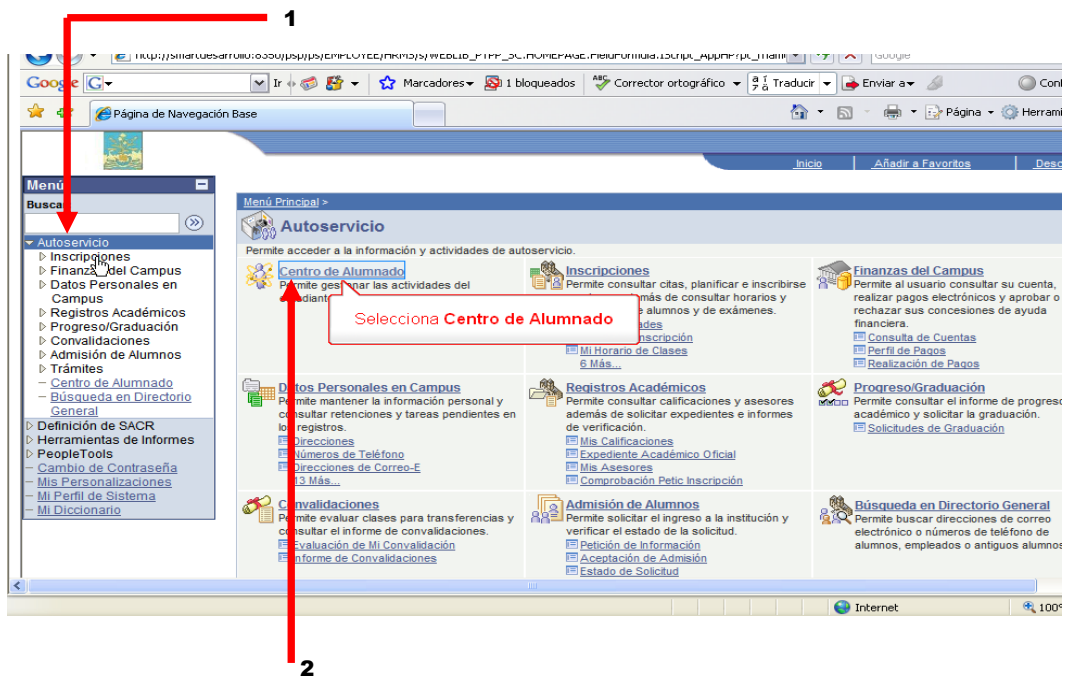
1

http://smartdesarrollo:8350/psp/ps/EMPLOYEE/HRMS/s/WEBLIB_PTPP_SC.HOMEPAGE.FieldFormula.IScript_AppHP?pt_fname

Google

Google G Ir Marcadores 1 bloqueados Corrector ortográfico Traducir Enviar a Con

Página de Navegación Base

Página Herrami

Inicio | Añadir a Favoritos | Desc

Menú

Buscar

Autoservicio
Inscripciones
Finanzas del Campus
Datos Personales en Campus
Registros Académicos
Progreso/Graduación
Convalidaciones
Admisión de Alumnos
Trámites
– Centro de Alumnado
– Búsqueda en Directorio General
Definición de SACR
Herramientas de Informes
PeopleTools
– Cambio de Contraseña
– Mis Personalizaciones
– Mi Perfil de Sistema
– Mi Diccionario

Menú Principal >

Autoservicio

Permite acceder a la información y actividades de autoservicio.

Centro de Alumnado
Permite gestionar las actividades del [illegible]

Selecciona Centro de Alumnado

Inscripciones
Permite consultar citas, planificar e inscribirse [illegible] más de consultar horarios y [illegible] alumnos y de exámenes.
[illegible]dades
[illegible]nscripción
Mi Horario de Clases
6 Más...

Finanzas del Campus
Permite al usuario consultar su cuenta, realizar pagos electrónicos y aprobar o rechazar sus concesiones de ayuda financiera.
Consulta de Cuentas
Perfil de Pagos
Realización de Pagos

Datos Personales en Campus
Permite mantener la información personal y consultar retenciones y tareas pendientes en los registros.
Direcciones
Números de Teléfono
Direcciones de Correo-E
13 Más...

Registros Académicos
Permite consultar calificaciones y asesores además de solicitar expedientes e informes de verificación.
Mis Calificaciones
Expediente Académico Oficial
Mis Asesores
Comprobación Petic Inscripción

Progreso/Graduación
Permite consultar el informe de progreso académico y solicitar la graduación.
Solicitudes de Graduación

Convalidaciones
Permite evaluar clases para transferencias y consultar el informe de convalidaciones.
Evaluación de Mi Convalidación
Informe de Convalidaciones

Admisión de Alumnos
Permite solicitar el ingreso a la institución y verificar el estado de la solicitud.
Petición de Información
Aceptación de Admisión
Estado de Solicitud

Búsqueda en Directorio General
Permite buscar direcciones de correo electrónico o números de teléfono de alumnos, empleados o antiguos alumnos

Internet 100%

2